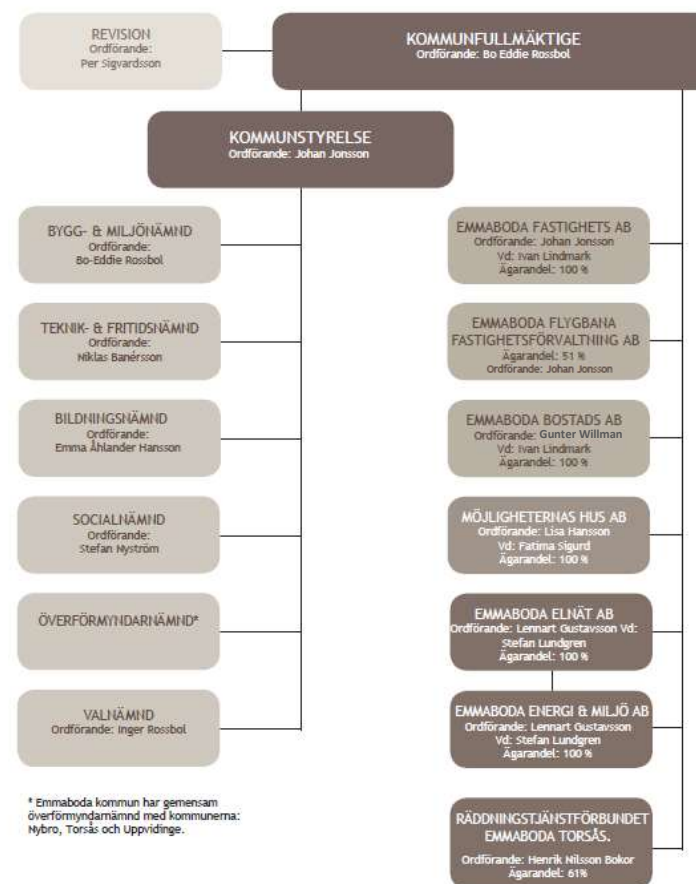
REVISION
Ordförande:
Per Sigvardsson

KOMMUNFULLMÄKTIGE
Ordförande: Bo Eddie Rossbol

KOMMUNSTYRELSE
Ordförande: Johan Jonsson

BYGG- & MILJÖNÄMND
Ordförande:
Bo-Eddie Rossbol

TEKNIK- & FRITIDSNÄMND
Ordförande:
Niklas Banérsson

BILDNINGSNÄMND
Ordförande:
Emma Åhlander Hansson

SOCIALNÄMND
Ordförande:
Stefan Nyström

ÖVERFÖRMYNDARNÄMND*

VALNÄMND
Ordförande: Inger Rossbol

* Emmaboda kommun har gemensam överförmyndarnämnd med kommunerna: Nybro, Torsås och Uppvidinge.

EMMABODA FASTIGHETS AB
Ordförande: Johan Jonsson
Vd: Ivan Lindmark
Ägarandel: 100 %

EMMABODA FLYGBANA FASTIGHETSFÖRVALTNING AB
Ägarandel: 51 %
Ordförande: Johan Jonsson

EMMABODA BOSTADS AB
Ordförande: Gunter Willman
Vd: Ivan Lindmark
Ägarandel: 100 %

MÖJLIGHETERNAS HUS AB
Ordförande: Lisa Hansson
Vd: Fatima Sigurd
Ägarandel: 100 %

EMMABODA ELNÄT AB
Ordförande: Lennart Gustavsson Vd: Stefan Lundgren
Ägarandel: 100 %

EMMABODA ENERGI & MILJÖ AB
Ordförande: Lennart Gustavsson
Vd: Stefan Lundgren
Ägarandel: 100 %

RÄDDNINGSTJÄNSTFÖRBUNDET EMMABODA TORSÅS.
Ordförande: Henrik Nilsson Bokor
Ägarandel: 61%